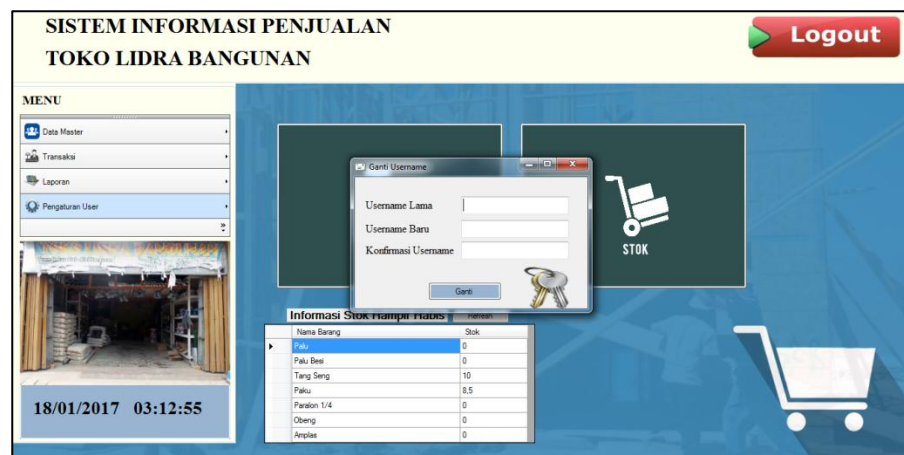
SISTEM INFORMASI PENJUALAN
TOKO LIDRA BANGUNAN

Logout

MENU

Data Master
Transaksi
Laporan
Pengaturan User

18/01/2017 03:12:55

Ganti Username

Username Lama
Username Baru
Konfirmasi Username

Ganti

STOK

Informasi Stok Hampir Habis
Refresh

| Nama Barang | Stok |
|---|---|
| Palu | 0 |
| Palu Besi | 0 |
| Tang Seng | 10 |
| Paku | 8,5 |
| Paralon 1/4 | 0 |
| Obeng | 0 |
| Amplas | 0 |